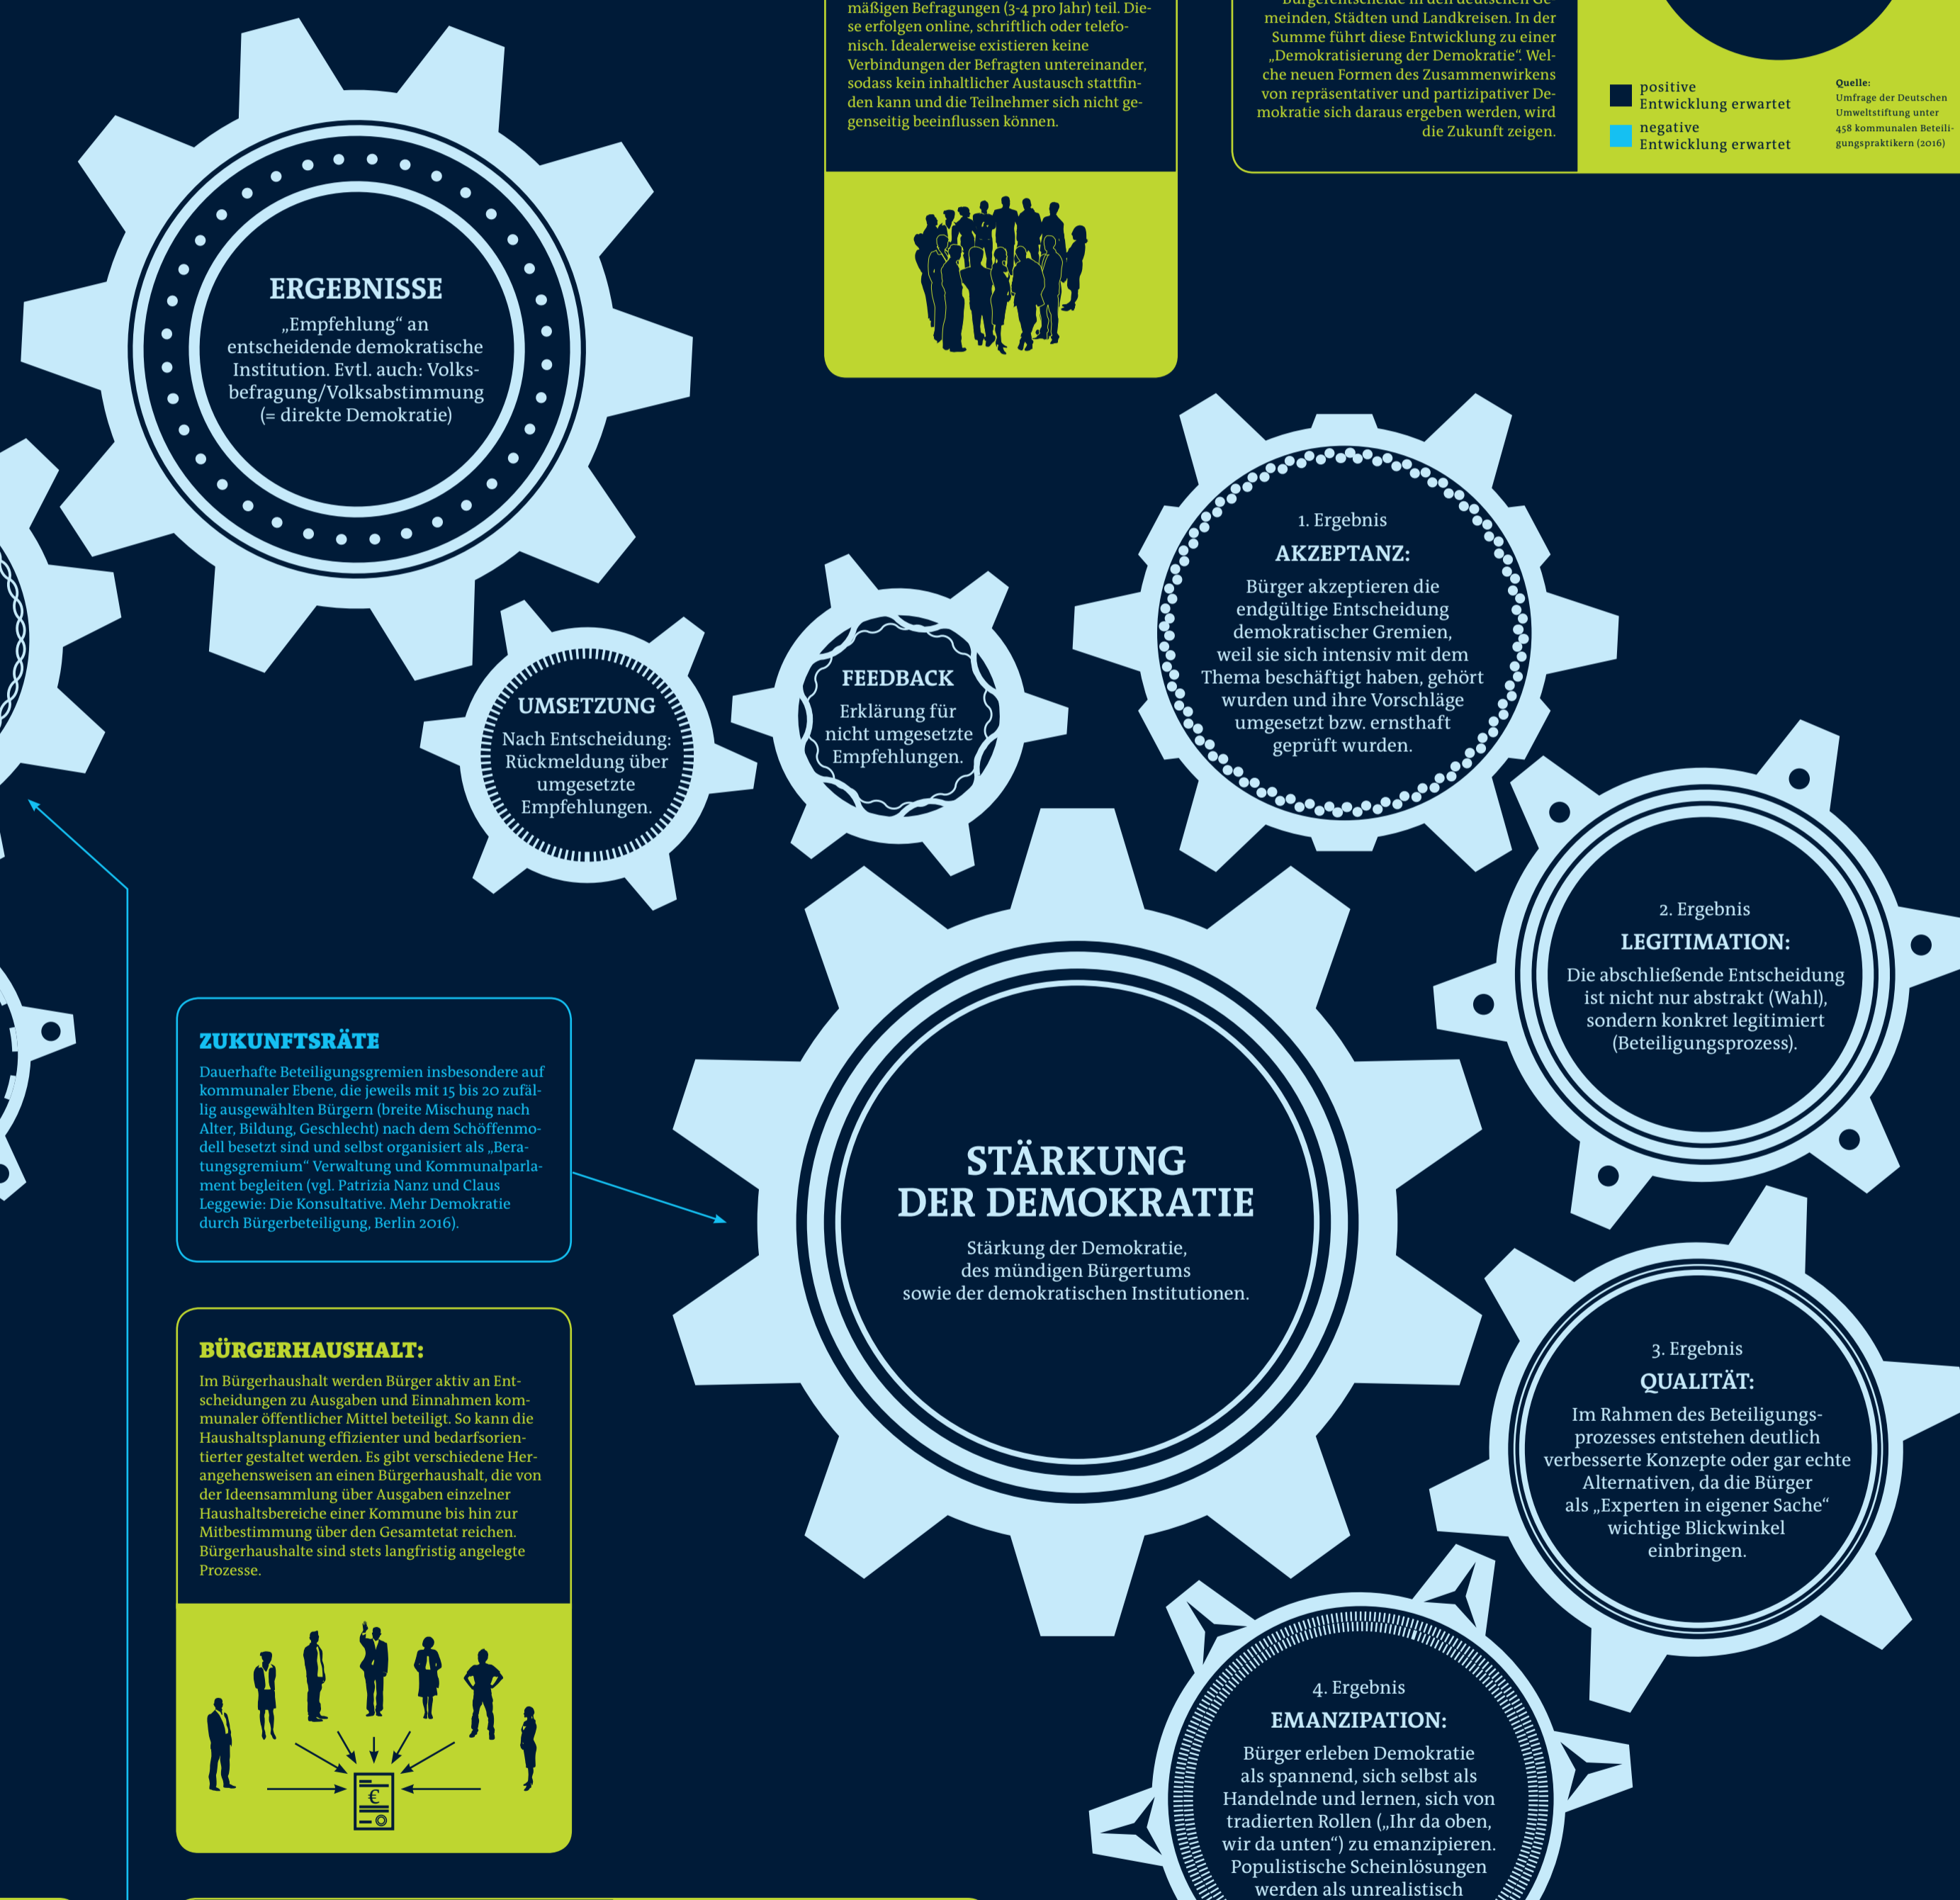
mäßigen Befragungen (3-4 pro Jahr) teil. Diese erfolgen online, schriftlich oder telefonisch. Idealerweise existieren keine Verbindungen der Befragten untereinander, sodass kein inhaltlicher Austausch stattfinden kann und die Teilnehmer sich nicht gegenseitig beeinflussen können.

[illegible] meinden, Städten und Landkreisen. In der Summe führt diese Entwicklung zu einer „Demokratisierung der Demokratie". Welche neuen Formen des Zusammenwirkens von repräsentativer und partizipativer Demokratie sich daraus ergeben werden, wird die Zukunft zeigen.

positive Entwicklung erwartet
negative Entwicklung erwartet

Quelle:
Umfrage der Deutschen Umweltstiftung unter 458 kommunalen Beteiligungspraktikern (2016)

ERGEBNISSE
„Empfehlung" an entscheidende demokratische Institution. Evtl. auch: Volksbefragung/Volksabstimmung (= direkte Demokratie)

1. Ergebnis
AKZEPTANZ:
Bürger akzeptieren die endgültige Entscheidung demokratischer Gremien, weil sie sich intensiv mit dem Thema beschäftigt haben, gehört wurden und ihre Vorschläge umgesetzt bzw. ernsthaft geprüft wurden.

UMSETZUNG
Nach Entscheidung: Rückmeldung über umgesetzte Empfehlungen.

FEEDBACK
Erklärung für nicht umgesetzte Empfehlungen.

2. Ergebnis
LEGITIMATION:
Die abschließende Entscheidung ist nicht nur abstrakt (Wahl), sondern konkret legitimiert (Beteiligungsprozess).

ZUKUNFTSRÄTE
Dauerhafte Beteiligungsgremien insbesondere auf kommunaler Ebene, die jeweils mit 15 bis 20 zufällig ausgewählten Bürgern (breite Mischung nach Alter, Bildung, Geschlecht) nach dem Schöffenmodell besetzt sind und selbst organisiert als „Beratungsgremium" Verwaltung und Kommunalparlament begleiten (vgl. Patrizia Nanz und Claus Leggewie: Die Konsultative. Mehr Demokratie durch Bürgerbeteiligung, Berlin 2016).

STÄRKUNG DER DEMOKRATIE
Stärkung der Demokratie, des mündigen Bürgertums sowie der demokratischen Institutionen.

3. Ergebnis
QUALITÄT:
Im Rahmen des Beteiligungsprozesses entstehen deutlich verbesserte Konzepte oder gar echte Alternativen, da die Bürger als „Experten in eigener Sache" wichtige Blickwinkel einbringen.

BÜRGERHAUSHALT:
Im Bürgerhaushalt werden Bürger aktiv an Entscheidungen zu Ausgaben und Einnahmen kommunaler öffentlicher Mittel beteiligt. So kann die Haushaltsplanung effizienter und bedarfsorientierter gestaltet werden. Es gibt verschiedene Herangehensweisen an einen Bürgerhaushalt, die von der Ideensammlung über Ausgaben einzelner Haushaltsbereiche einer Kommune bis hin zur Mitbestimmung über den Gesamtetat reichen. Bürgerhaushalte sind stets langfristig angelegte Prozesse.

€

4. Ergebnis
EMANZIPATION:
Bürger erleben Demokratie als spannend, sich selbst als Handelnde und lernen, sich von tradierten Rollen („Ihr da oben, wir da unten") zu emanzipieren. Populistische Scheinlösungen werden als unrealistisch